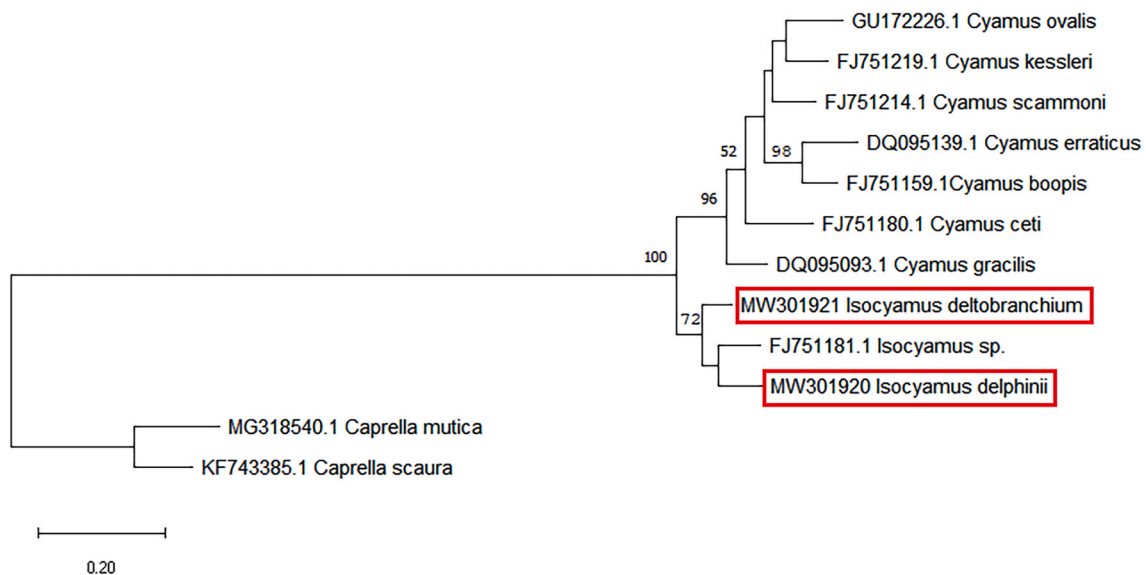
GU172226.1 Cyamus ovalis
FJ751219.1 Cyamus kessleri
FJ751214.1 Cyamus scammoni
98
DQ095139.1 Cyamus erraticus
FJ751159.1Cyamus boopis
52
96
FJ751180.1 Cyamus ceti
DQ095093.1 Cyamus gracilis
100
MW301921 Isocyamus deltobranchium
72
FJ751181.1 Isocyamus sp.
MW301920 Isocyamus delphinii
MG318540.1 Caprella mutica
KF743385.1 Caprella scaura
0.20